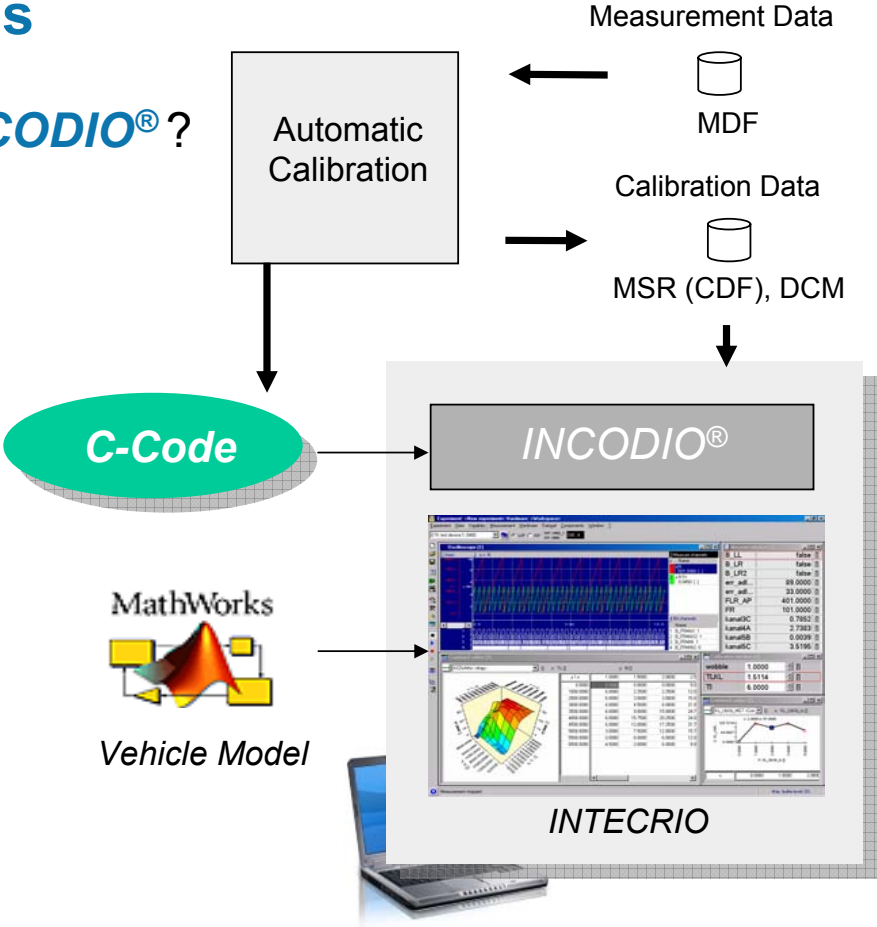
s

CODIO® ?

Automatic Calibration

Measurement Data

MDF

Calibration Data

MSR (CDF), DCM

C-Code

INCODIO®

MathWorks

Vehicle Model

| B_LL | false |
|---|---|
| B_LR | false |
| B_LR2 | false |
| err_adl... | 89.0000 |
| err_adl... | 33.0000 |
| FLR_AP | 401.0000 |
| FR | 101.0000 |
| kanal3C | 0.7852 |
| kanal4A | 2.7383 |
| kanal5B | 0.0039 |
| kanal5C | 3.5195 |

| wobble | 1.0000 |
|---|---|
| TLKL | 1.5114 |
| TI | 6.0000 |

INTECRIO